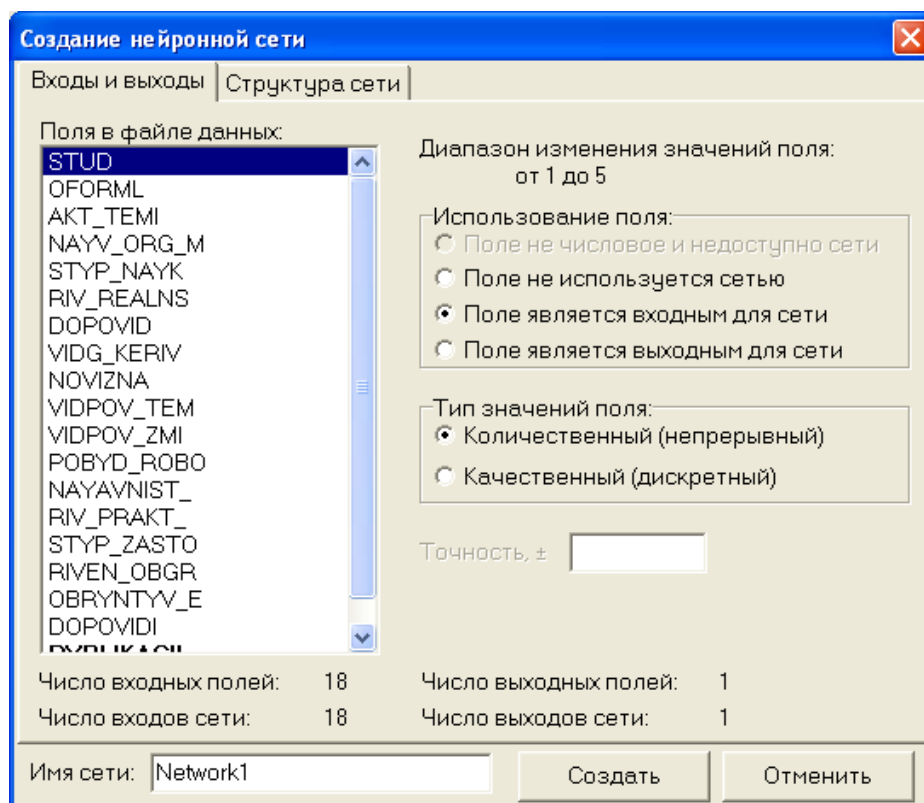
Создание нейронной сети

Входы и выходы | Структура сети

Поля в файле данных:
STUD
OFORML
AKT_TEMI
NAYV_ORG_M
STYP_NAYK
RIV_REALNS
DOPOVID
VIDG_KERIV
NOVIZNA
VIDPOV_TEM
VIDPOV_ZMI
POBYD_ROBO
NAYAVNIST_
RIV_PRAKT_
STYP_ZASTO
RIVEN_OBGR
OBRYNTYV_E
DOPOVIDI
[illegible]

Диапазон изменения значений поля:
от 1 до 5

Использование поля:
Поле не числовое и недоступно сети
Поле не используется сетью
Поле является входным для сети
Поле является выходным для сети

Тип значений поля:
Количественный (непрерывный)
Качественный (дискретный)

Точность, ±

Число входных полей: 18
Число входов сети: 18
Число выходных полей: 1
Число выходов сети: 1

Имя сети: Network1
Создать
Отменить